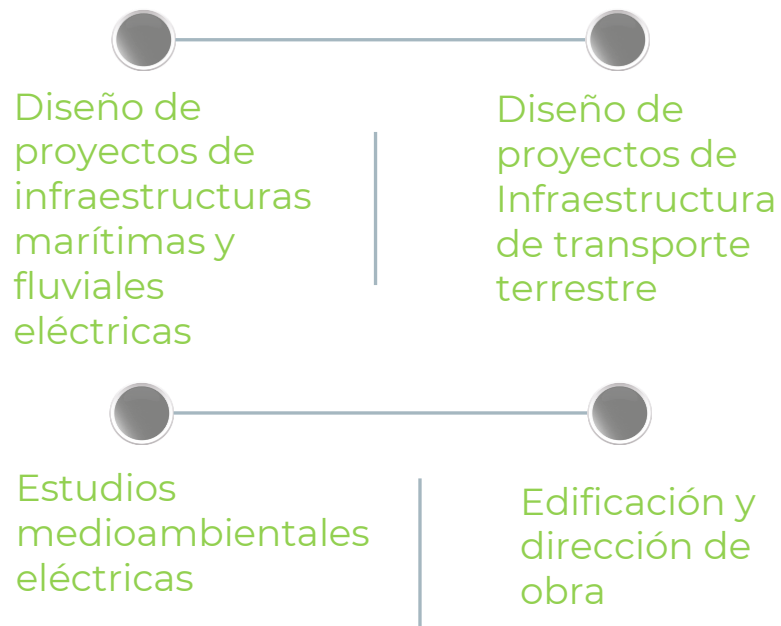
Diseño de proyectos de infraestructuras marítimas y fluviales eléctricas

Diseño de proyectos de Infraestructura de transporte terrestre

Estudios medioambientales eléctricas

Edificación y dirección de obra